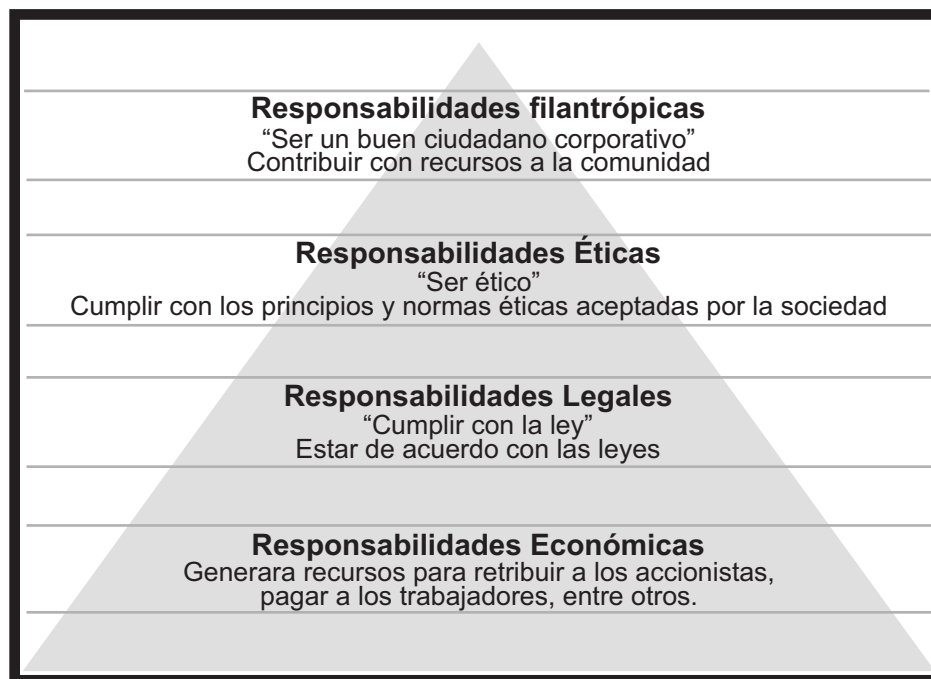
**Responsabilidades filantrópicas**
“Ser un buen ciudadano corporativo”
Contribuir con recursos a la comunidad

**Responsabilidades Éticas**
“Ser ético”
Cumplir con los principios y normas éticas aceptadas por la sociedad

**Responsabilidades Legales**
“Cumplir con la ley”
Estar de acuerdo con las leyes

**Responsabilidades Económicas**
Generara recursos para retribuir a los accionistas, pagar a los trabajadores, entre otros.